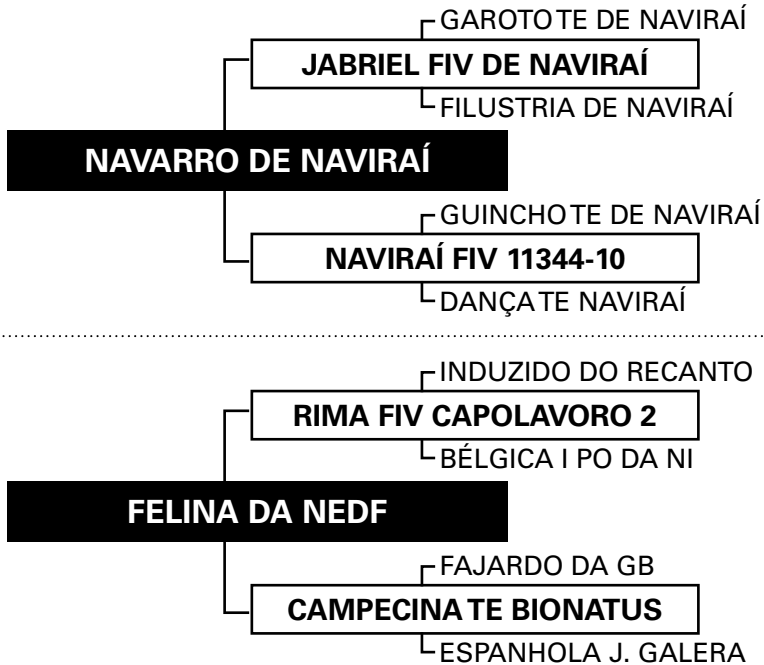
GAROTOTE DE NAVIRAÍ
JABRIEL FIV DE NAVIRAÍ
FILUSTRIA DE NAVIRAÍ
NAVARRO DE NAVIRAÍ
GUINCHOTE DE NAVIRAÍ
NAVIRAÍ FIV 11344-10
DANÇATE NAVIRAÍ

INDUZIDO DO RECANTO
RIMA FIV CAPOLAVORO 2
BÉLGICA I PO DA NI
FELINA DA NEDF
FAJARDO DA GB
CAMPECINA TE BIONATUS
ESPANHOLA J. GALERA